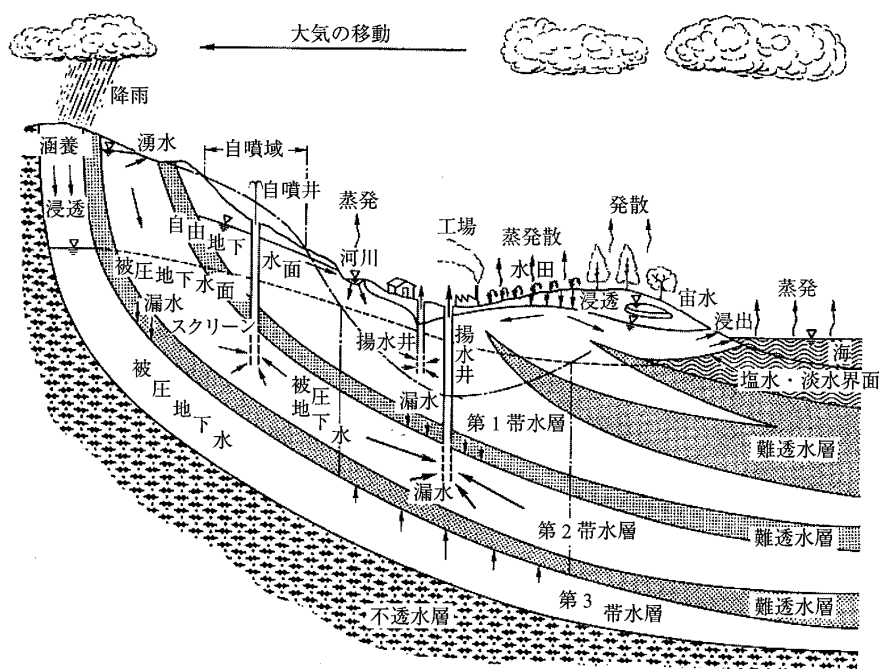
大気の移動

降雨

涵養

浸透

湧水

自噴域

自噴井

蒸発

自由

地下

水面

被圧地下水面

漏水

スクリーン

河川

工場

蒸発散

発散

水田

浸透

宙水

浸出

蒸発

海

揚水井

揚水井

塩水・淡水界面

被圧地下水

被圧地下水

漏水

第1帯水層

難透水層

漏水

第2帯水層

難透水層

第3 帯水層

難透水層

不透水層